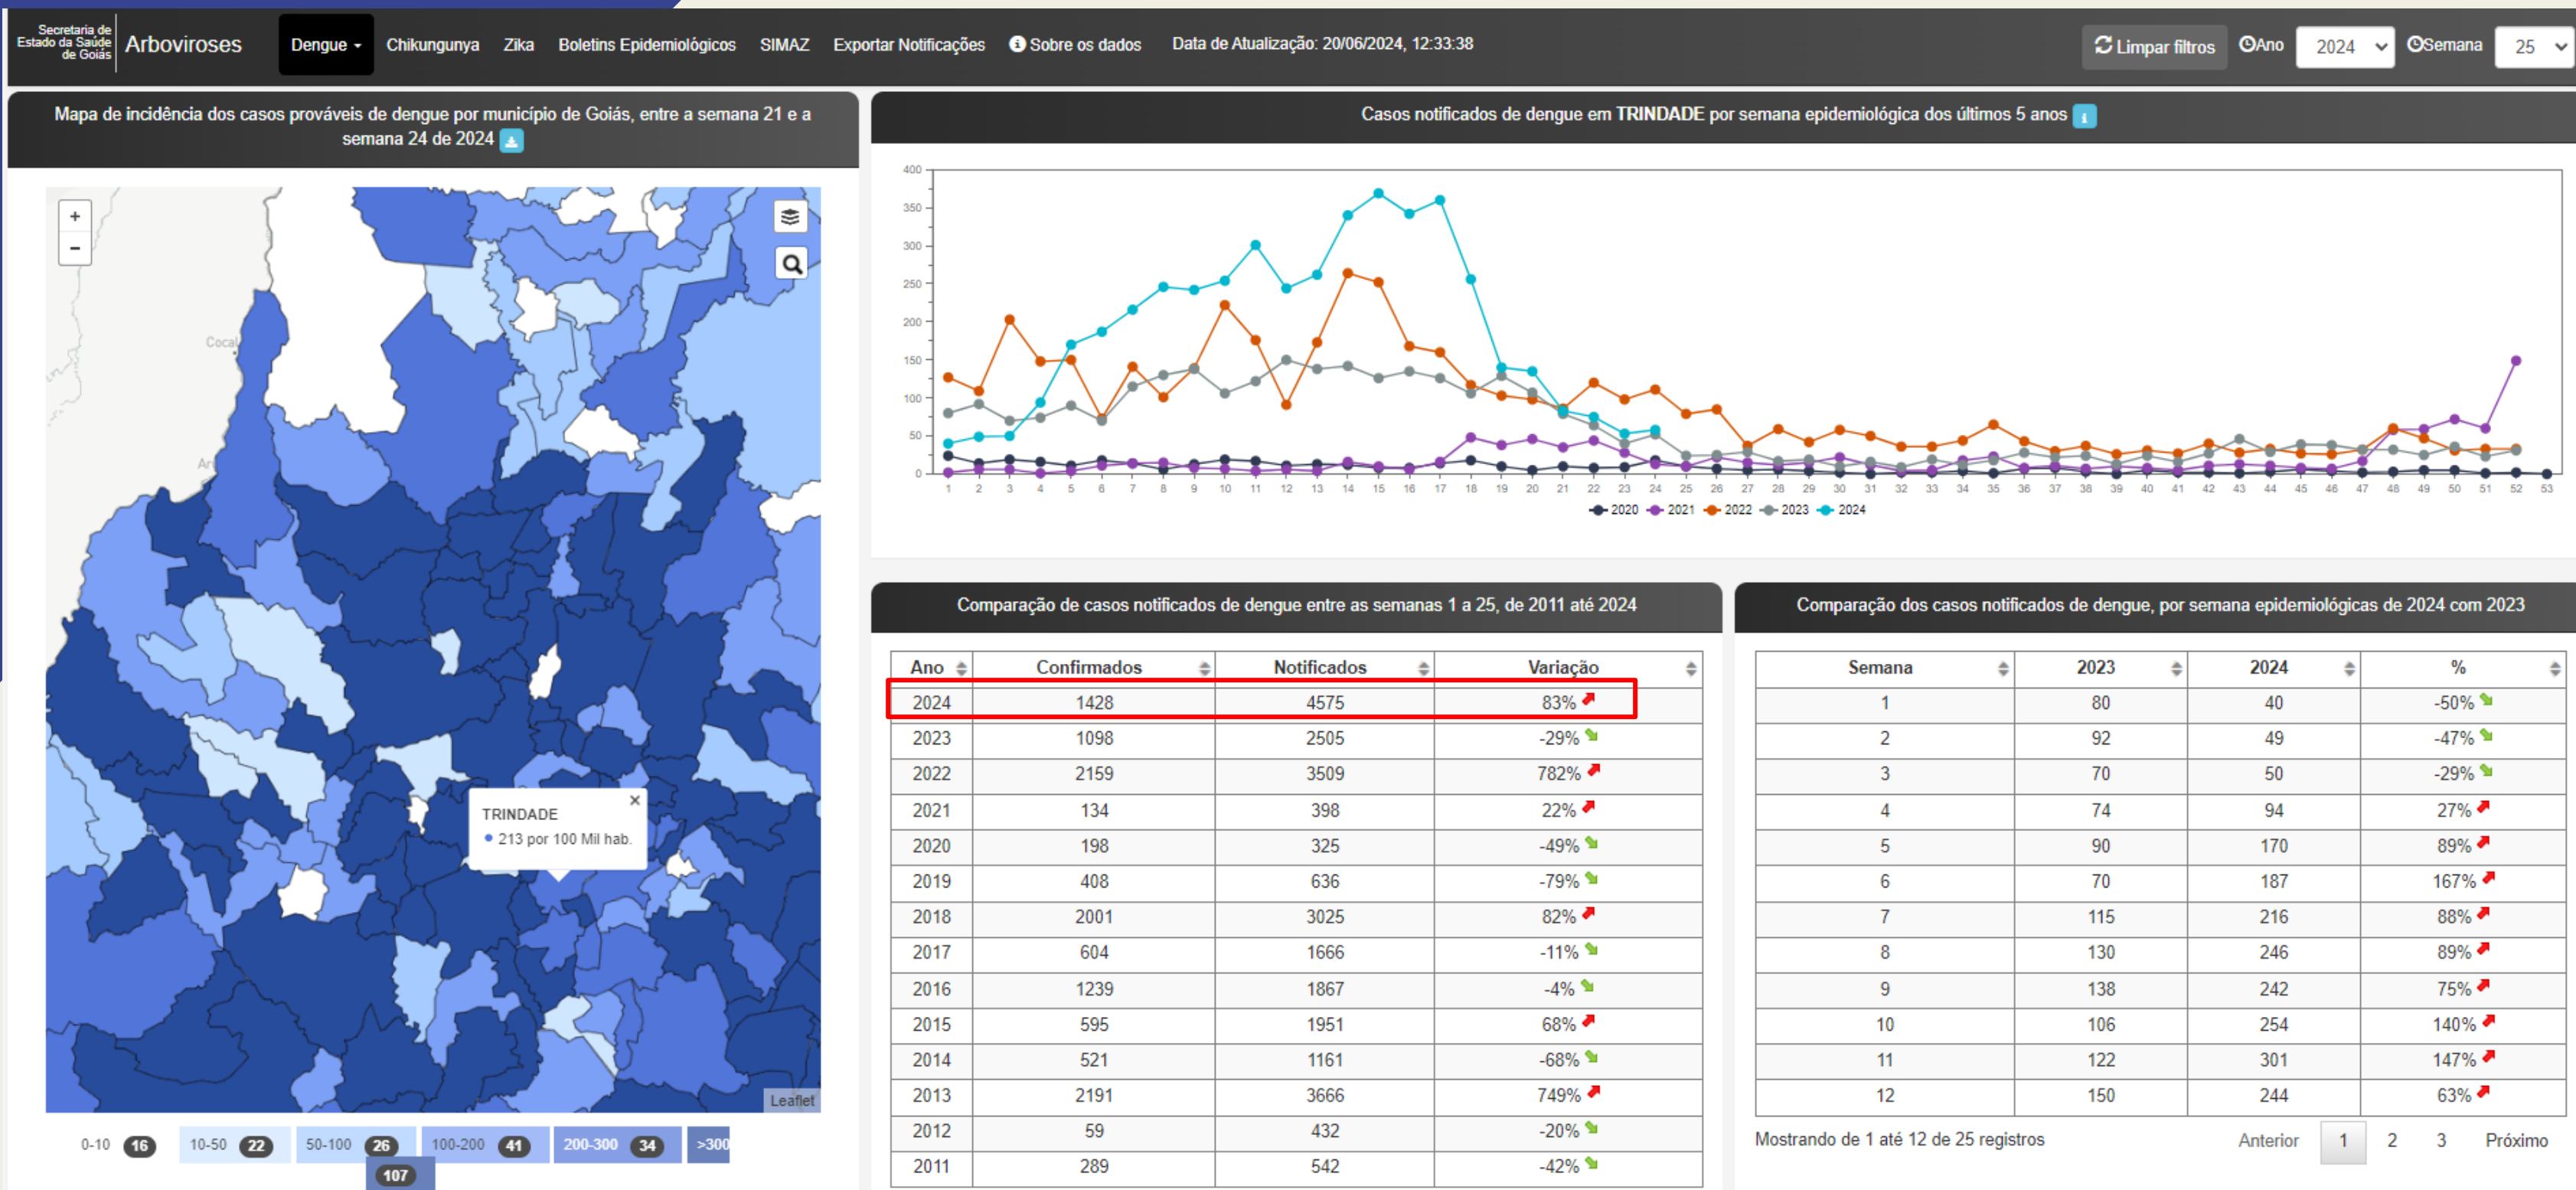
Secretaria de Estado da Saúde de Goiás Arboviroses Dengue Chikungunya Zika Boletins Epidemiológicos SIMAZ Exportar Notificações Sobre os dados Data de Atualização: 20/06/2024, 12:33:38 Limpar filtros Ano 2024 Semana 25

Mapa de incidência dos casos prováveis de dengue por município de Goiás, entre a semana 21 e a semana 24 de 2024

+
-
Cocal
Ar
TRINDADE
213 por 100 Mil hab.
Leaflet

0-10 16 10-50 22 50-100 26 100-200 41 200-300 34 >300 107

Casos notificados de dengue em TRINDADE por semana epidemiológica dos últimos 5 anos

400
350
300
250
200
150
100
50
0
1 2 3 4 5 6 7 8 9 10 11 12 13 14 15 16 17 18 19 20 21 22 23 24 25 26 27 28 29 30 31 32 33 34 35 36 37 38 39 40 41 42 43 44 45 46 47 48 49 50 51 52 53
2020 2021 2022 2023 2024

Comparação de casos notificados de dengue entre as semanas 1 a 25, de 2011 até 2024

| Ano | Confirmados | Notificados | Variação |
|---|---|---|---|
| 2024 | 1428 | 4575 | 83% |
| 2023 | 1098 | 2505 | -29% |
| 2022 | 2159 | 3509 | 782% |
| 2021 | 134 | 398 | 22% |
| 2020 | 198 | 325 | -49% |
| 2019 | 408 | 636 | -79% |
| 2018 | 2001 | 3025 | 82% |
| 2017 | 604 | 1666 | -11% |
| 2016 | 1239 | 1867 | -4% |
| 2015 | 595 | 1951 | 68% |
| 2014 | 521 | 1161 | -68% |
| 2013 | 2191 | 3666 | 749% |
| 2012 | 59 | 432 | -20% |
| 2011 | 289 | 542 | -42% |

Comparação dos casos notificados de dengue, por semana epidemiológicas de 2024 com 2023

| Semana | 2023 | 2024 | % |
|---|---|---|---|
| 1 | 80 | 40 | -50% |
| 2 | 92 | 49 | -47% |
| 3 | 70 | 50 | -29% |
| 4 | 74 | 94 | 27% |
| 5 | 90 | 170 | 89% |
| 6 | 70 | 187 | 167% |
| 7 | 115 | 216 | 88% |
| 8 | 130 | 246 | 89% |
| 9 | 138 | 242 | 75% |
| 10 | 106 | 254 | 140% |
| 11 | 122 | 301 | 147% |
| 12 | 150 | 244 | 63% |

Mostrando de 1 até 12 de 25 registros Anterior 1 2 3 Próximo